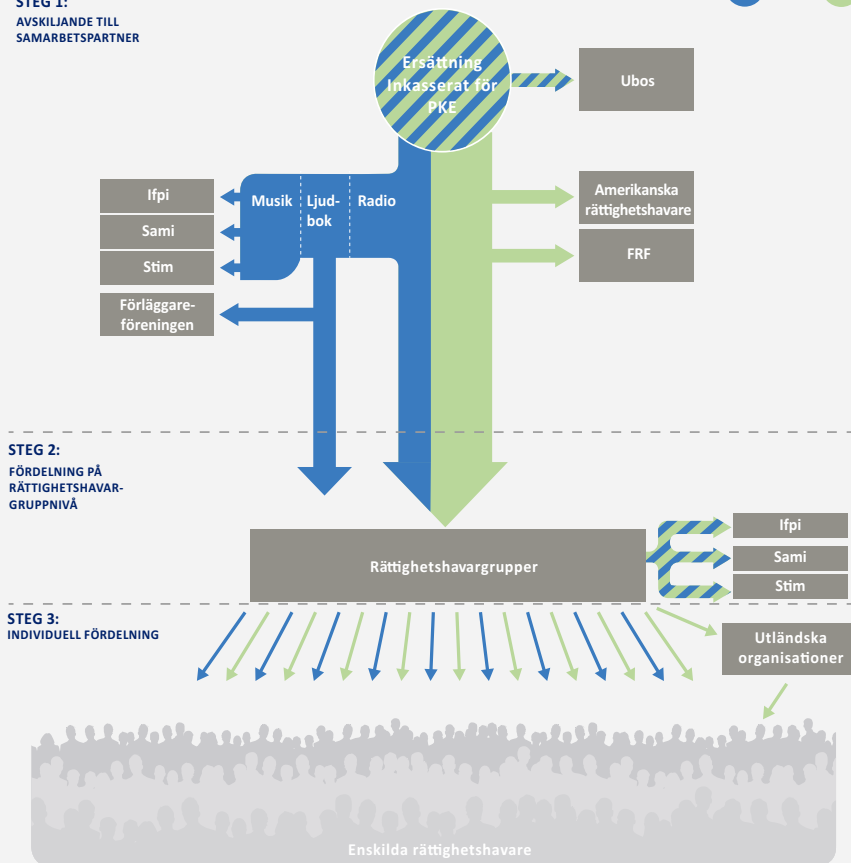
STEG 1:
AVSKILJANDE TILL SAMARBETSPARTNER

Ersättning Inkasserat för PKE

Ubos

Musik

Ljud-bok

Radio

Ifpi

Sami

Stim

Förläggare-föreningen

Amerikanska rättighetshavare

FRF

STEG 2:
FÖRDELNING PÅ RÄTTIGHETSHAVAR-GRUPPNIVÅ

Rättighetshavargrupper

Ifpi

Sami

Stim

STEG 3:
INDIVIDUELL FÖRDELNING

Utländska organisationer

Enskilda rättighetshavare